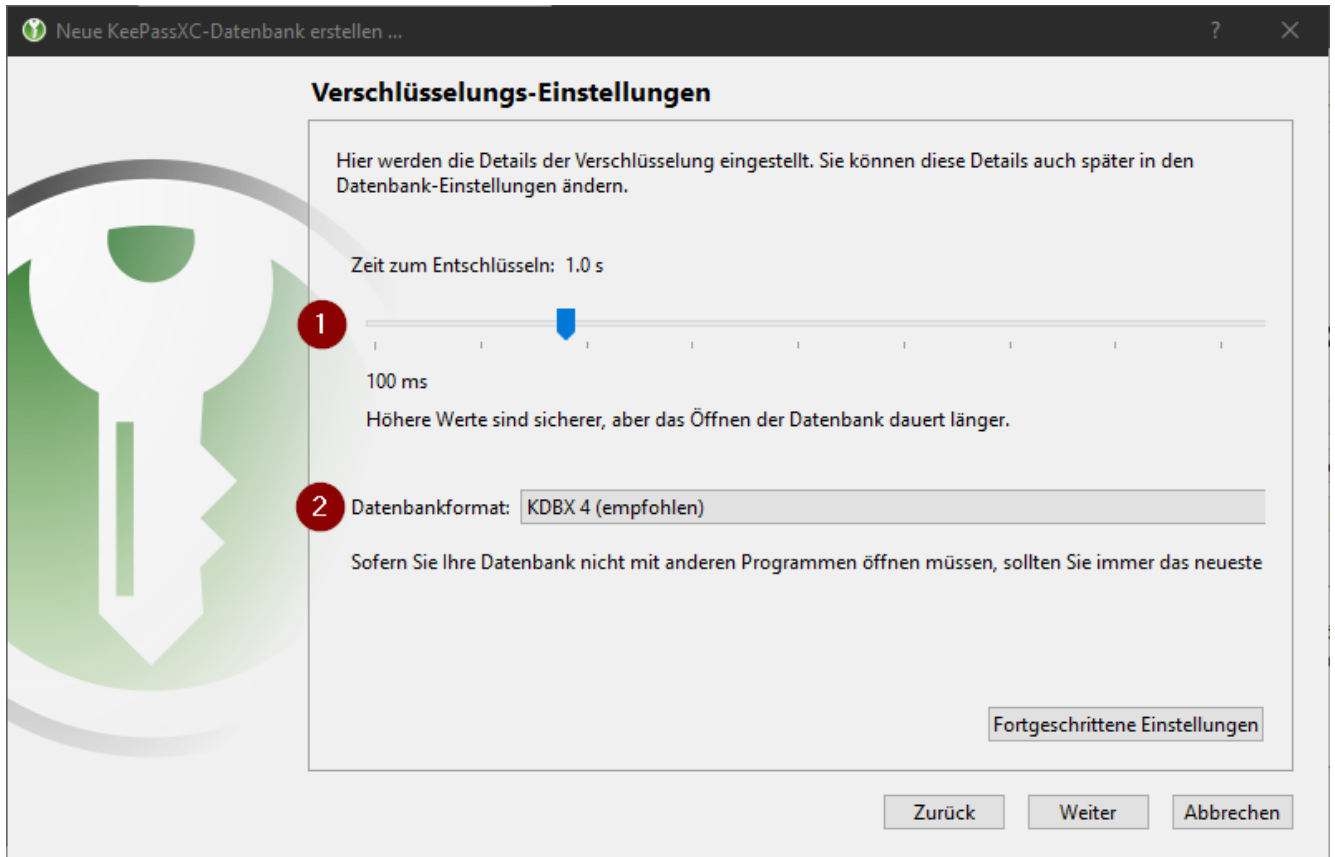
Neue KeePassXC-Datenbank erstellen ...

?

Verschlüsselungs-Einstellungen

Hier werden die Details der Verschlüsselung eingestellt. Sie können diese Details auch später in den Datenbank-Einstellungen ändern.

Zeit zum Entschlüsseln: 1.0 s

1

100 ms

Höhere Werte sind sicherer, aber das Öffnen der Datenbank dauert länger.

2

Datenbankformat: KDBX 4 (empfohlen)

Sofern Sie Ihre Datenbank nicht mit anderen Programmen öffnen müssen, sollten Sie immer das neueste

Fortgeschrittene Einstellungen

Zurück Weiter Abbrechen